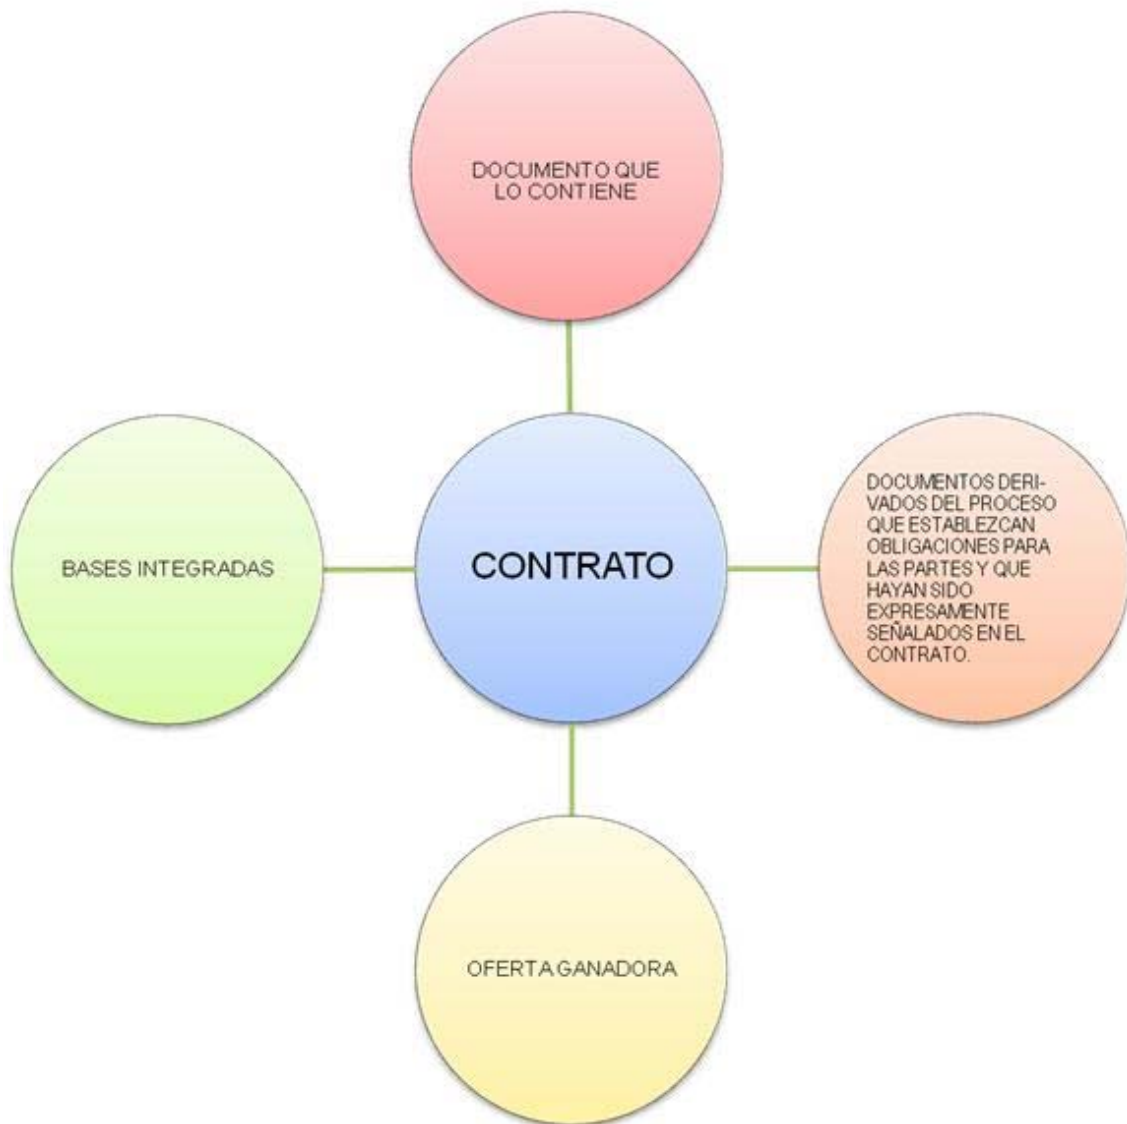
DOCUMENTO QUE LO CONTIENE

BASES INTEGRADAS

CONTRATO

DOCUMENTOS DERIVADOS DEL PROCESO QUE ESTABLEZCAN OBLIGACIONES PARA LAS PARTES Y QUE HAYAN SIDO EXPRESAMENTE SEÑALADOS EN EL CONTRATO.

OFERTA GANADORA